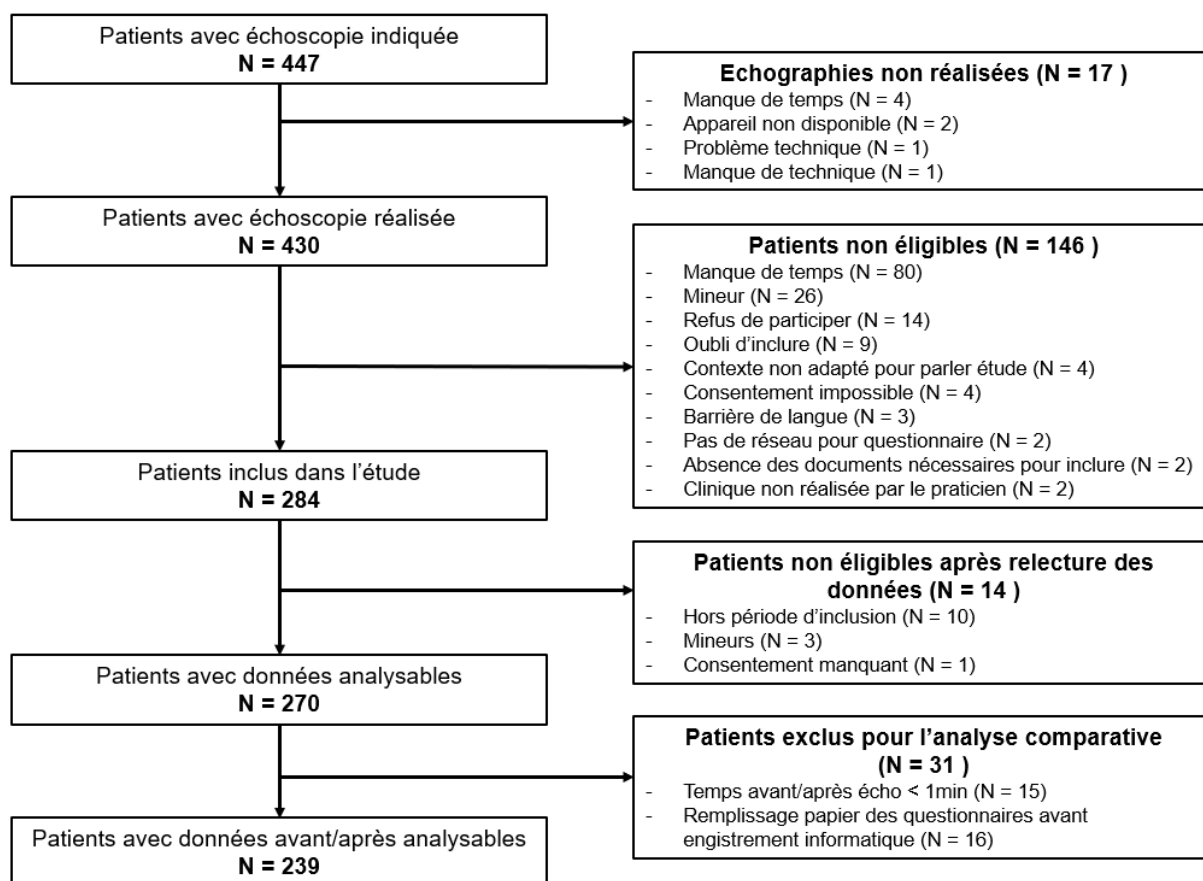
Patients avec échoscopie indiquée
N = 447

Echographies non réalisées (N = 17 )
- Manque de temps (N = 4)
- Appareil non disponible (N = 2)
- Problème technique (N = 1)
- Manque de technique (N = 1)

Patients avec échoscopie réalisée
N = 430

Patients non éligibles (N = 146 )
- Manque de temps (N = 80)
- Mineur (N = 26)
- Refus de participer (N = 14)
- Oubli d'inclure (N = 9)
- Contexte non adapté pour parler étude (N = 4)
- Consentement impossible (N = 4)
- Barrière de langue (N = 3)
- Pas de réseau pour questionnaire (N = 2)
- Absence des documents nécessaires pour inclure (N = 2)
- Clinique non réalisée par le praticien (N = 2)

Patients inclus dans l'étude
N = 284

Patients non éligibles après relecture des données (N = 14 )
- Hors période d'inclusion (N = 10)
- Mineurs (N = 3)
- Consentement manquant (N = 1)

Patients avec données analysables
N = 270

Patients exclus pour l'analyse comparative (N = 31 )
- Temps avant/après écho < 1min (N = 15)
- Remplissage papier des questionnaires avant engistrement informatique (N = 16)

Patients avec données avant/après analysables
N = 239